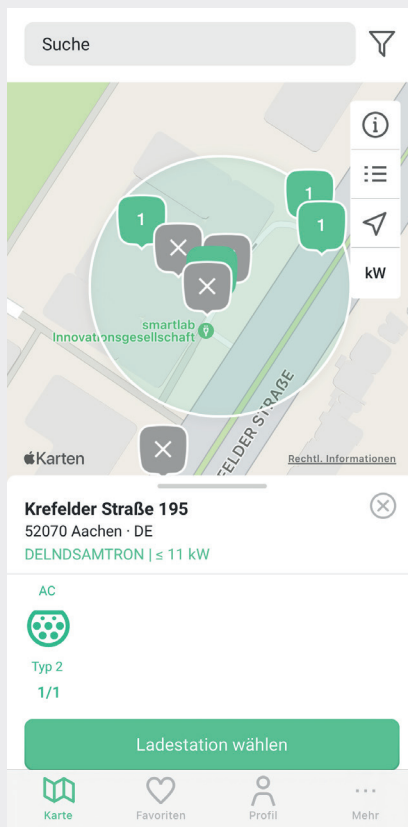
Suche

1
1
1
kW
smartlab
Innovationsgesellschaft
KREFELDER STRASSE
Karten
Rechtl. Informationen

Krefelder Straße 195
52070 Aachen · DE
DELNDSAMTRON | ≤ 11 kW

AC
Typ 2
1/1

Ladestation wählen

Karte
Favoriten
Profil
Mehr